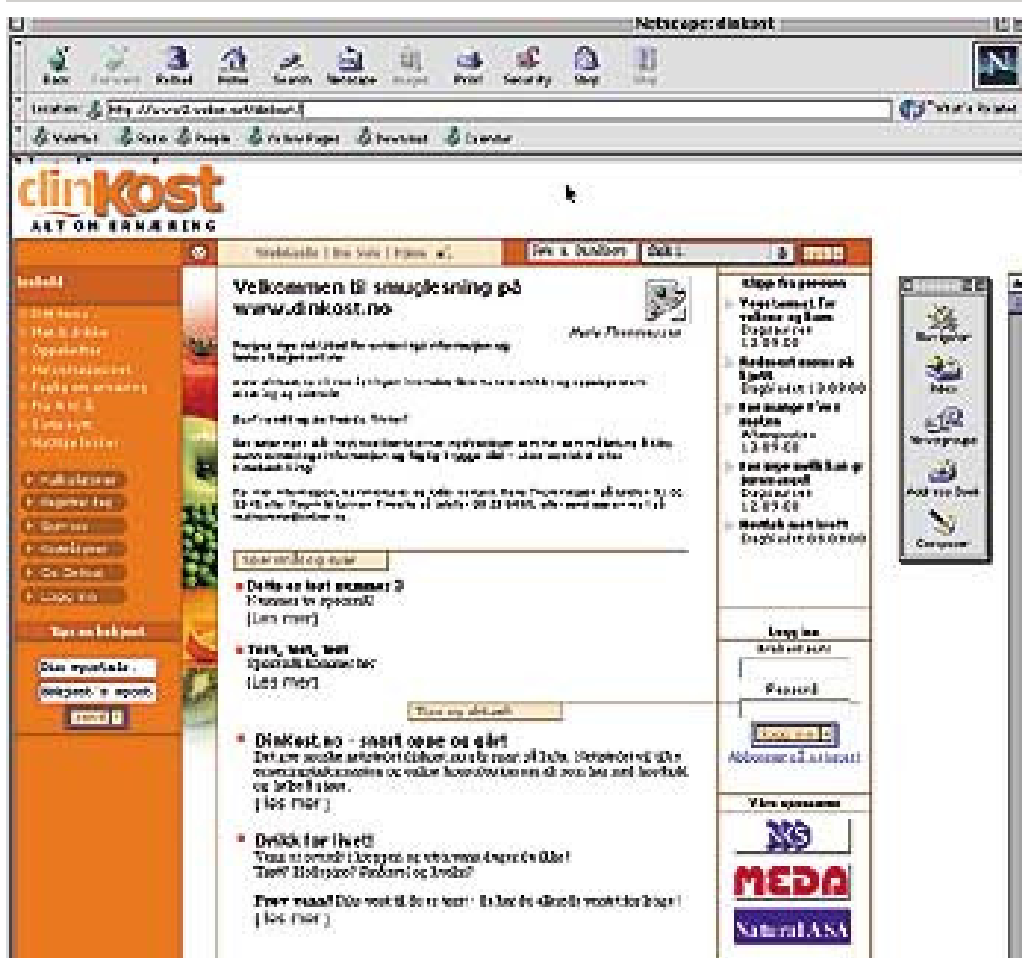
Netscape: dinkost

Back Forward Reload Home Search Netscape Images Print Security Shop Stop

Location: http://www2.online.no/dinkost/

What's Related

WebMail Radio People Yellow Pages Download Calendar

dinKost
ALT OM ERNÆRING

Innhold

Velkommen til snuglesning på www.dinkost.no

Dette er test nummer 3
[Les mer]

[Les mer]

DinKost.no - snart oppe og går!
[ les mer ]

Drikk for livet!
[ les mer ]

Logg inn
Passord

Våre sponsorer

MEDA

NaturalASA

Navigator
Inbox
Newsgroups
Address Book
Composer